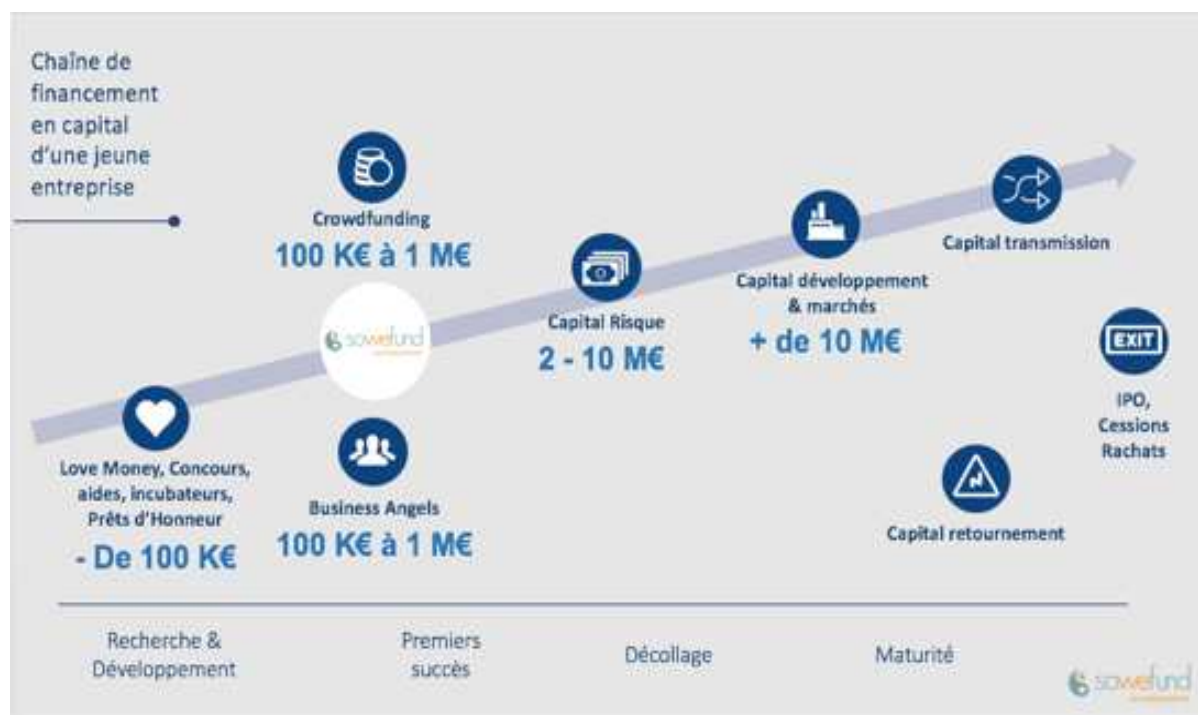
Chaîne de financement en capital d'une jeune entreprise

Crowdfunding
100 K€ à 1 M€

sowefund

Capital Risque
2 - 10 M€

Capital développement & marchés
+ de 10 M€

Capital transmission

EXIT

IPO, Cessions Rachats

Love Money, Concours, aides, incubateurs, Prêts d'Honneur
- De 100 K€

Business Angels
100 K€ à 1 M€

Capital retournement

Recherche & Développement

Premiers succès

Décollage

Maturité

sowefund